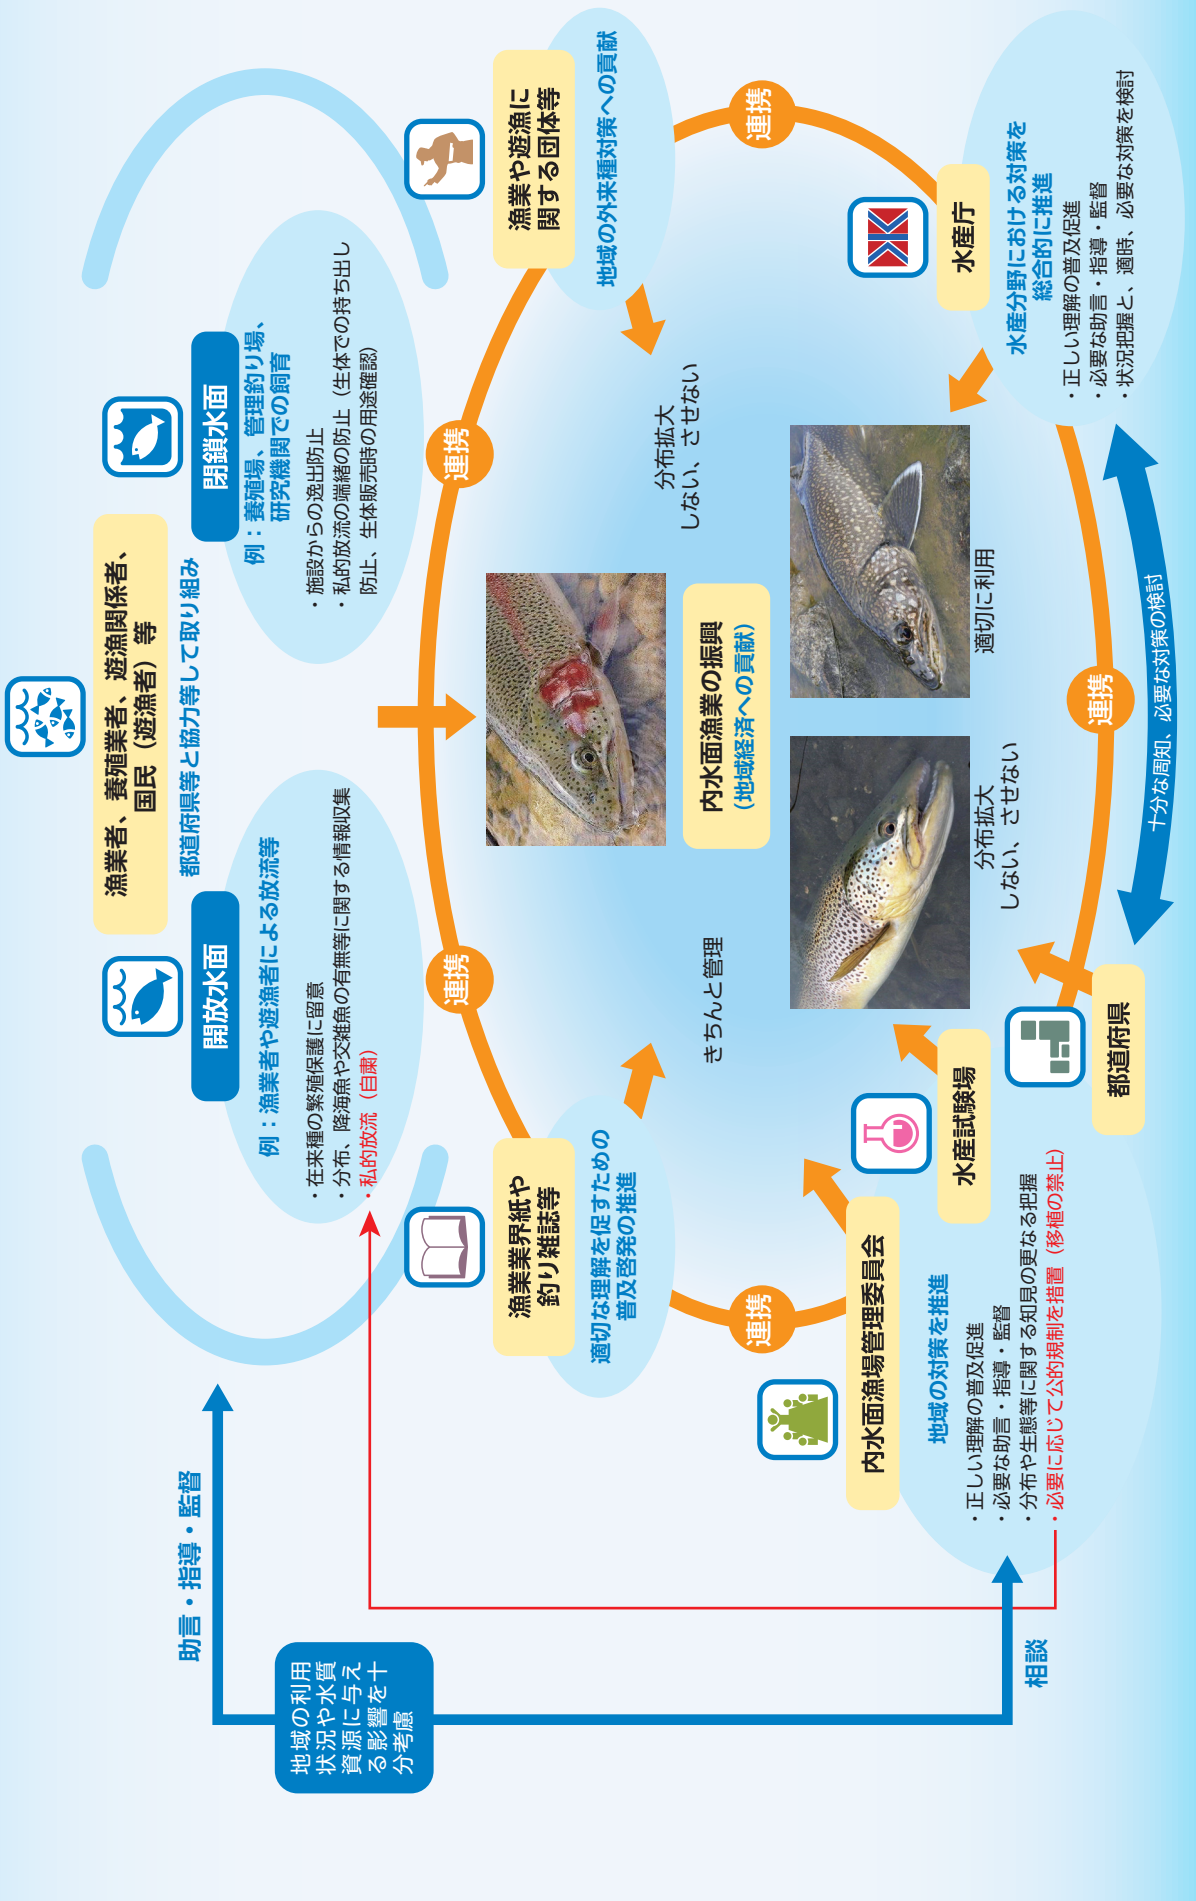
漁業者、養殖業者、遊漁関係者、国民（遊漁者）等

都道府県等と協力等して取り組み

開放水面

例：漁業者や遊漁者による放流等

・在来種の繁殖保護に留意
・分布、降海魚や交雑魚の有無等に関する情報収集
・私的放流（自粛）

閉鎖水面

例：養殖場、管理釣り場、研究機関での飼育

・施設からの逸出防止
・私的放流の端緒の防止（生体での持ち出し防止、生体販売時の用途確認）

漁業や遊漁に関する団体等

地域の外来種対策への貢献

連携

水産庁

水産分野における対策を総合的に推進

・正しい理解の普及促進
・必要な助言・指導・監督
・状況把握と、適時、必要な対策を検討

連携

分布拡大しない、させない

内水面漁業の振興
（地域経済への貢献）

適切に利用

分布拡大しない、させない

きちんと管理

連携

十分な周知、必要な対策の検討

連携

都道府県

水産試験場

漁業業界紙や釣り雑誌等

適切な理解を促すための普及啓発の推進

連携

内水面漁場管理委員会

地域の対策を推進

・正しい理解の普及促進
・必要な助言・指導・監督
・分布や生態等に関する知見の更なる把握
・必要に応じて公的規制を措置（移植の禁止）

助言・指導・監督

地域の利用状況や水質資源に与える影響を十分考慮

相談